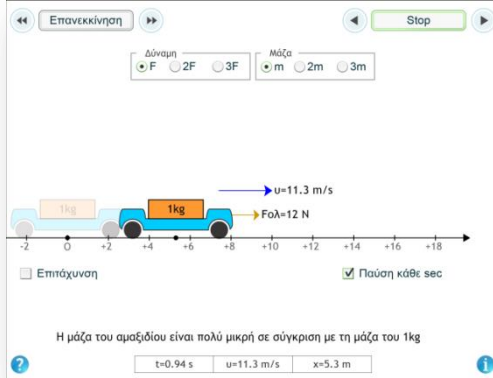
Επανεκκίνηση

Stop

Δύναμη
F 2F 3F

Μάζα
m 2m 3m

υ=11.3 m/s

1kg

1kg

Fολ=12 N

-2 0 +2 +4 +6 +8 +10 +12 +14 +16 +18

Επιτάχυνση

Παύση κάθε sec

Η μάζα του αμαξιδίου είναι πολύ μικρή σε σύγκριση με τη μάζα του 1kg

| t=0.94 s | υ=11.3 m/s | x=5.3 m |
|---|---|---|